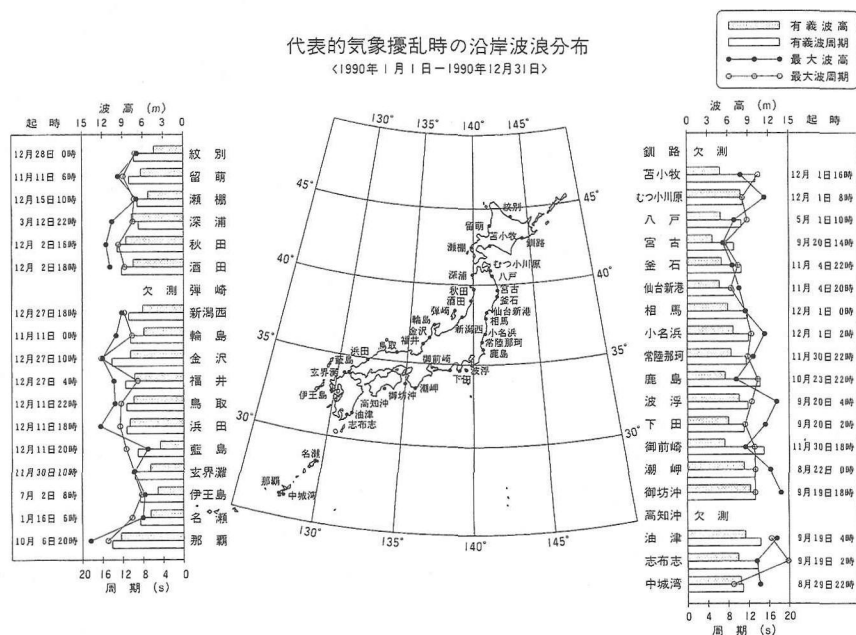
代表的気象擾乱時の沿岸波浪分布
〈1990年1月1日－1990年12月31日〉

有義波高
有義波周期
最大波高
最大波周期

波高 (m)
起時 15 12 9 6 3 0

| 起時 | 地点 |
|---|---|
| 12月28日 0時 | 紋別 |
| 11月11日 6時 | 留萌 |
| 12月15日10時 | 瀬棚 |
| 3月12日22時 | 深浦 |
| 12月 2日16時 | 秋田 |
| 12月 2日18時 | 酒田 |
| 欠測 | 弾崎 |
| 12月27日18時 | 新潟西 |
| 11月11日 0時 | 輪島 |
| 12月27日10時 | 金沢 |
| 12月27日 4時 | 福井 |
| 12月11日22時 | 鳥取 |
| 12月11日18時 | 浜田 |
| 12月11日20時 | 藍島 |
| 11月30日10時 | 玄界灘 |
| 7月 2日 8時 | 伊王島 |
| 1月16日 6時 | 名瀬 |
| 10月 6日20時 | 那覇 |

20 16 12 8 4 0
周期 (s)

130° 135° 140° 145°
45° 40° 35° 30°

紋別 留萌 苫小牧 瀬棚 釧路 むつ小川原 深浦 八戸 秋田 宮古 酒田 釜石 弾崎 仙台新港 輪島 相馬 金沢 新潟西 小名浜 福井 常陸那珂 浜田 鳥取 鹿島 藍島 御前崎 波浮 玄界灘 下田 伊王島 瀬戸 高知沖 御坊沖 油津 志布志 名瀬 那覇 中城湾

波高 (m)
0 3 6 9 12 15 起時

| 地点 | 起時 |
|---|---|
| 釧路 | 欠測 |
| 苫小牧 | 12月 1日16時 |
| むつ小川原 | 12月 1日 8時 |
| 八戸 | 5月 1日10時 |
| 宮古 | 9月20日14時 |
| 釜石 | 11月 4日22時 |
| 仙台新港 | 11月 4日20時 |
| 相馬 | 12月 1日 0時 |
| 小名浜 | 12月 1日 2時 |
| 常陸那珂 | 11月30日22時 |
| 鹿島 | 10月23日22時 |
| 波浮 | 9月20日 4時 |
| 下田 | 9月20日 2時 |
| 御前崎 | 11月30日18時 |
| 潮岬 | 8月22日 0時 |
| 御坊沖 | 9月19日18時 |
| 高知沖 | 欠測 |
| 油津 | 9月19日 4時 |
| 志布志 | 9月19日 2時 |
| 中城湾 | 8月29日22時 |

0 4 8 12 16 20
周期 (s)